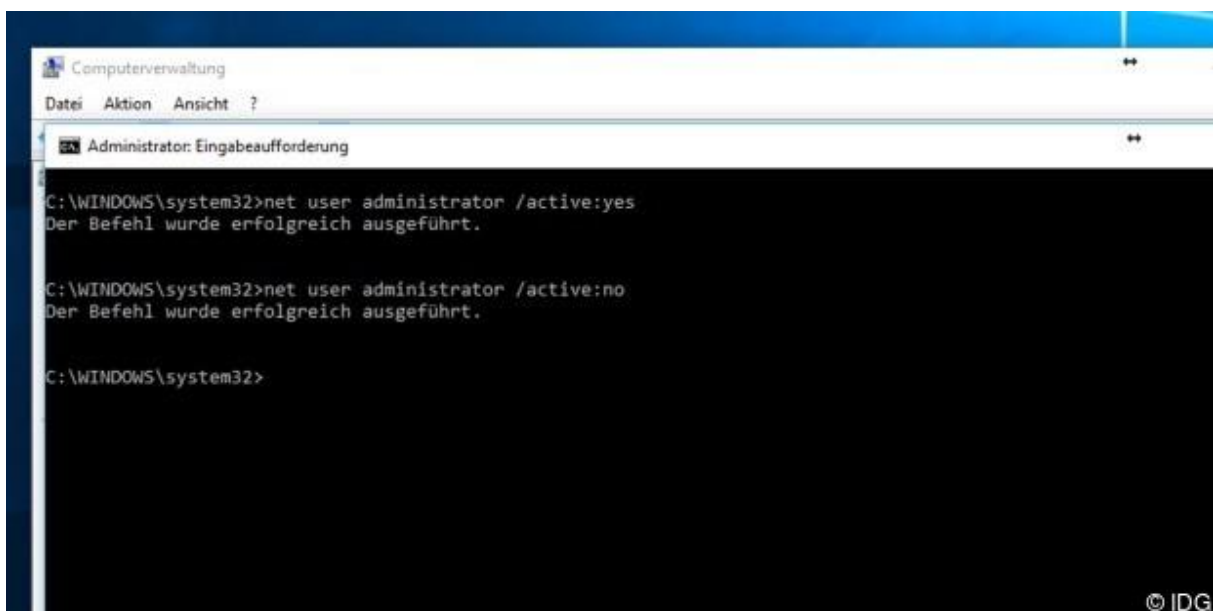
Computerverwaltung

Datei Aktion Ansicht ?

Administrator: Eingabeaufforderung

C:\WINDOWS\system32>net user administrator /active:yes
Der Befehl wurde erfolgreich ausgeführt.

C:\WINDOWS\system32>net user administrator /active:no
Der Befehl wurde erfolgreich ausgeführt.

C:\WINDOWS\system32>

© IDG